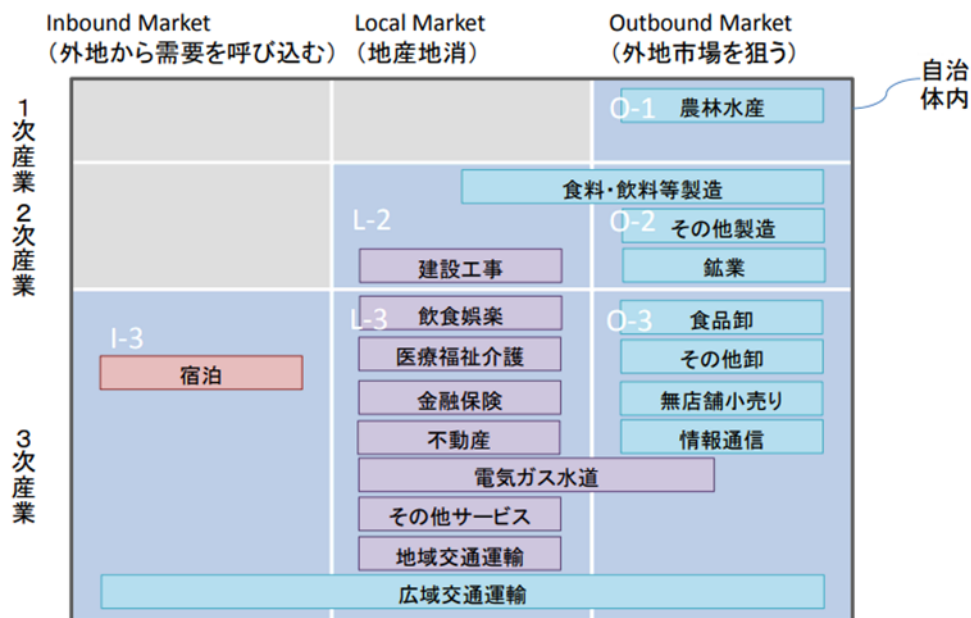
Inbound Market
（外地から需要を呼び込む）

Local Market
（地産地消）

Outbound Market
（外地市場を狙う）

自治体内

1次産業

2次産業

3次産業

O-1 農林水産

食料・飲料等製造

L-2

O-2 その他製造

建設工事

鉱業

飲食娯楽

L-3

O-3 食品卸

I-3

医療福祉介護

その他卸

宿泊

金融保険

無店舗小売り

不動産

情報通信

電気ガス水道

その他サービス

地域交通運輸

広域交通運輸